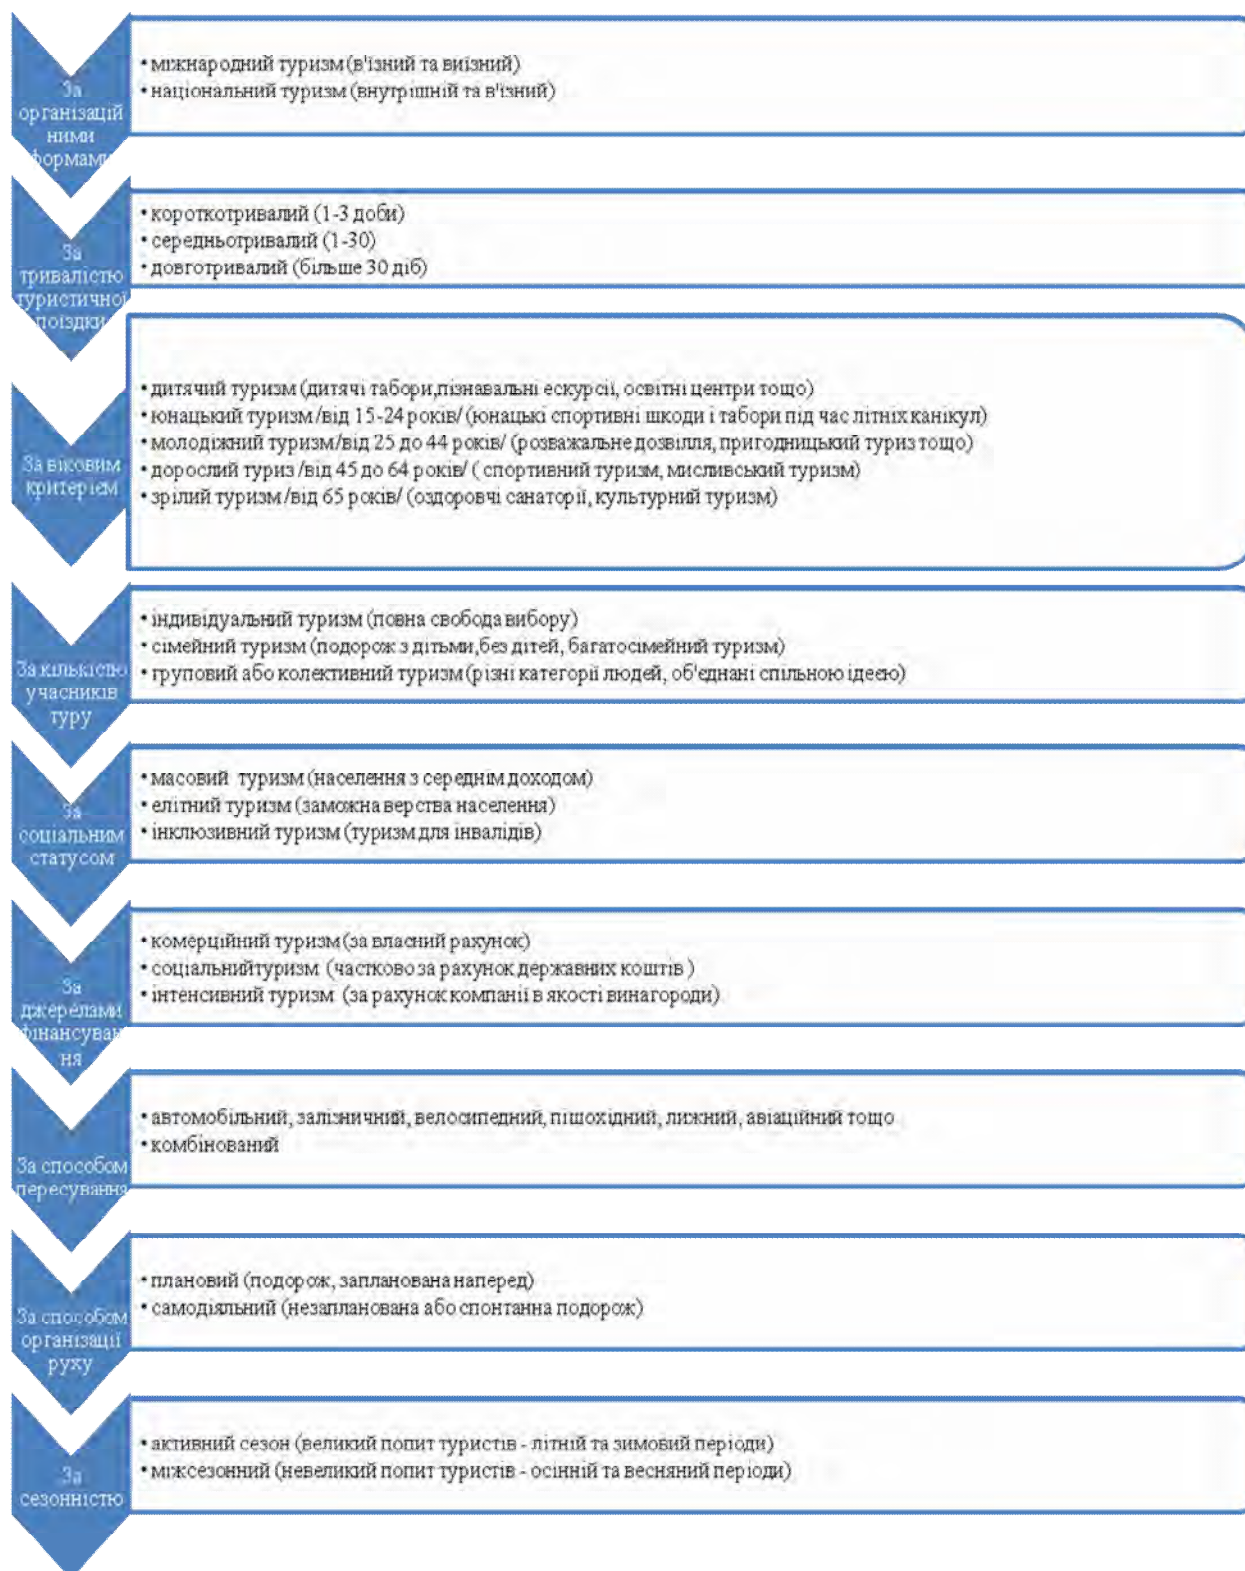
За організаційними формами

• міжнародний туризм (в'їзний та виїзний)
• національний туризм (внутрішній та в'їзний)

За тривалістю туристичної поїздки

• короткотривалий (1-3 доби)
• середньотривалий (1-30)
• довготривалий (більше 30 діб)

За віковим критерієм

• дитячий туризм (дитячі табори,пізнавальні екскурсії, освітні центри тощо)
• юнацький туризм /від 15-24 років/ (юнацькі спортивні шкоди і табори під час літніх канікул)
• молодіжний туризм/від 25 до 44 років/ (розважальне дозвілля, пригодницький туриз тощо)
• дорослий туриз /від 45 до 64 років/ ( спортивний туризм, мисливський туризм)
• зрілий туризм /від 65 років/ (оздоровчі санаторії, культурний туризм)

За кількістю учасників туру

• індивідуальний туризм (повна свобода вибору)
• сімейний туризм (подорож з дітьми, без дітей, багатосімейний туризм)
• груповий або колективний туризм (різні категорії людей, об'єднані спільною ідеєю)

За соціальним статусом

• масовий туризм (населення з середнім доходом)
• елітний туризм (заможна верства населення)
• інклюзивний туризм (туризм для інвалідів)

За джерелами фінансування

• комерційний туризм (за власний рахунок)
• соціальнийтуризм (частково за рахунок державних коштів )
• інтенсивний туризм (за рахунок компанії в якості винагороди)

За способом пересування

• автомобільний, залізничний, велосипедний, пішохідний, лижний, авіаційний тощо
• комбінований

За способом організації руху

• плановий (подорож, запланована наперед)
• самодіяльний (незапланована або спонтанна подорож)

За сезонністю

• активний сезон (великий попит туристів - літній та зимовий періоди)
• міжсезонний (невеликий попит туристів - осінній та весняний періоди)